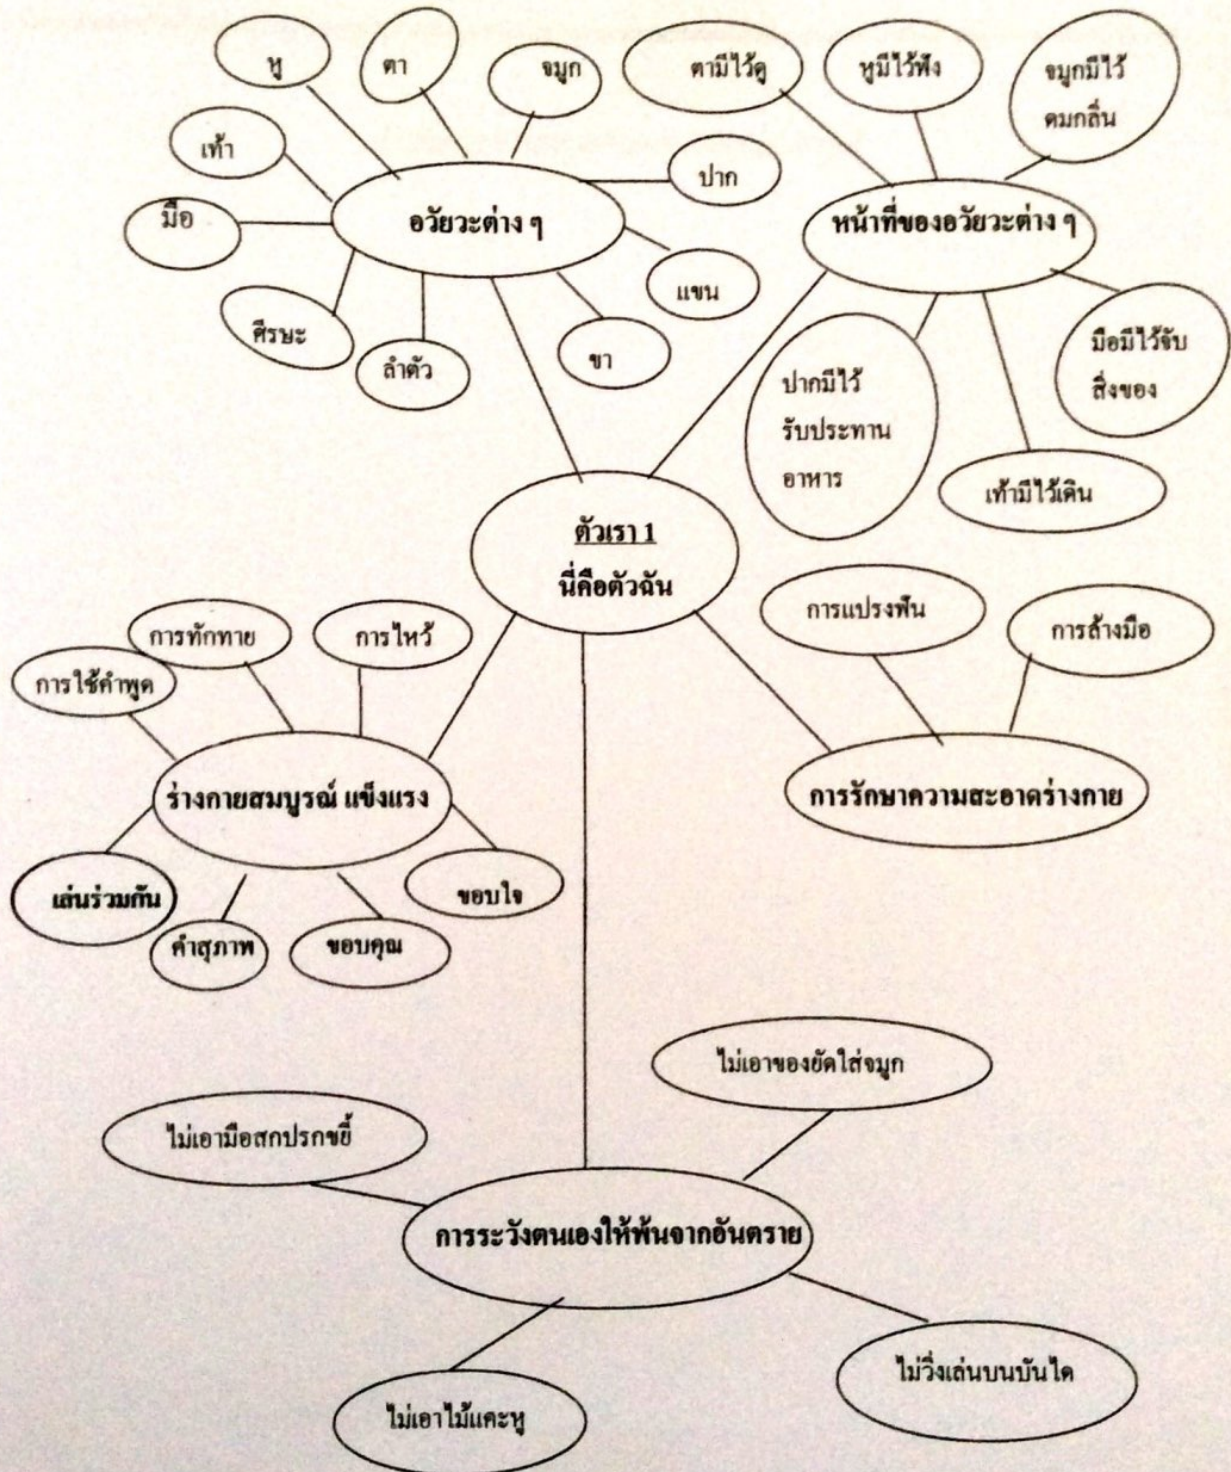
หู
ตา
จมูก
ตามีไว้ดู
หูมีไว้ฟัง
จมูกมีไว้ดมกลิ่น
เท้า
ปาก
มือ
อวัยวะต่าง ๆ
หน้าที่ของอวัยวะต่าง ๆ
แขน
ศีรษะ
ลำตัว
ขา
มือมีไว้จับสิ่งของ
ปากมีไว้รับประทานอาหาร
เท้ามีไว้เดิน

ตัวเรา 1
นี่คือตัวฉัน

การทักทาย
การไหว้
การใช้คำพูด
การแปรงฟัน
การล้างมือ
ร่างกายสมบูรณ์ แข็งแรง
การรักษาความสะอาดร่างกาย
เล่นร่วมกัน
ขอบใจ
คำสุภาพ
ขอบคุณ

ไม่เอาของยัดใส่จมูก
ไม่เอามือสกปรกขยี้
การระวังตนเองให้พ้นจากอันตราย
ไม่วิ่งเล่นบนบันได
ไม่เอาไม้แคะหู